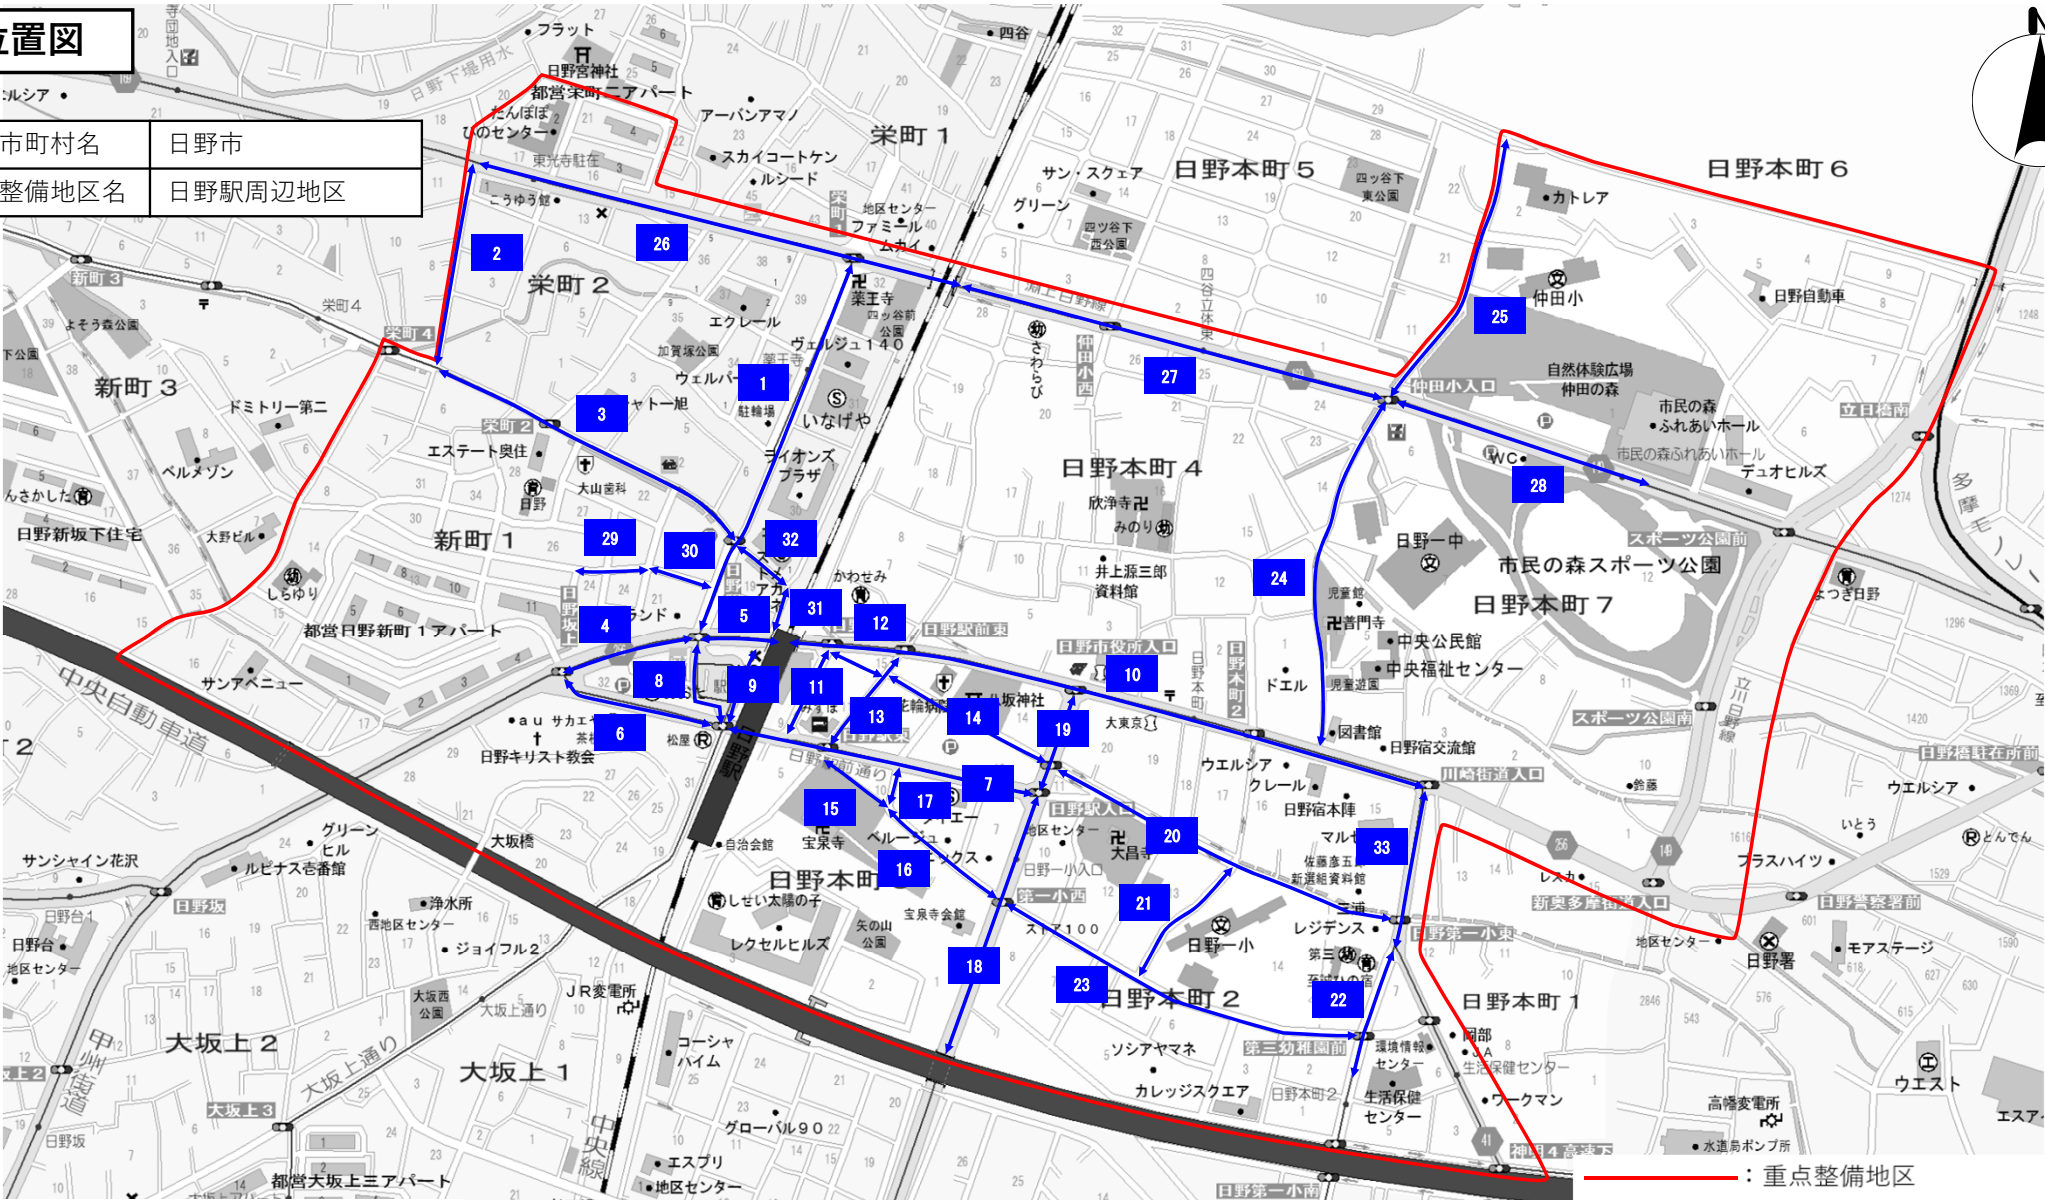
位置図

| 市町村名 | 日野市 |
|---|---|
| 整備地区名 | 日野駅周辺地区 |

：重点整備地区

栄町１
栄町２
新町３
新町１
日野本町５
日野本町６
日野本町４
日野本町７
日野本町２
日野本町１
日野本町３
大坂上２
大坂上１
中央自動車道
市民の森スポーツ公園
日野市役所入口
日野駅前東
日野駅入口
日野第一小東
川崎街道入口
新奥多摩街道入口
日野警察署前
日野橋駐在所前
仲田小入口
スポーツ公園前
第三幼稚園前
日野第一小南
日野坂
大坂上３
栄町２
栄町４
新町３
日野宮神社
都営栄町ニアパート
たんぽぽ
ひのセンター
東光寺駐在
こうゆう館
アーバンアマノ
スカイコートケン
ルシード
地区センター
ファミール
ムカイ
薬王寺
四ッ谷前公園
エクレール
ヴェルジュ１４０
加賀塚公園
ウェルパーク
ヤトー旭
駐輪場
いなげや
ライオンズプラザ
エステート奥住
大山歯科
日野
ベルメゾン
ドミトリー第二
よそう森公園
日野新坂下住宅
大野ビル
しらゆり
都営日野新町１アパート
サンアベニュー
ａｕ
日野キリスト教会
松屋
かわせみ
八坂神社
欣浄寺
みのり
井上源三郎資料館
日野市役所入口
大東京
ウエルシア
クレール
日野宿本陣
佐藤彦五郎新選組資料館
図書館
日野宿交流館
中央公民館
中央福祉センター
児童館
善門寺
ドエル
児童遊園
日野一中
仲田小
カトレア
日野自動車
自然体験広場仲田の森
市民の森ふれあいホール
デュオヒルズ
WC
サン・スクエア
グリーン
四ッ谷下西公園
四ッ谷下東公園
日野一小入口
大昌寺
宝泉寺
宝泉寺会館
自治会館
矢の山公園
しせい太陽の子
レクセルヒルズ
スター１００
日野一小
レジデンス
第三
至誠れの宿
ソシアヤマネ
カレッジスクエア
環境情報センター
生活保健センター
ワークマン
JA
生活保健センター
日野署
モアステージ
地区センター
フラスハイツ
レスカ
いとう
とんでん
ウエルシア
鈴藤
高幡変電所
水道局ポンプ所
ウエスト
エスア
グリーンヒル
ルピナス壱番館
サンシャイン花沢
浄水所
西地区センター
ジョイフル２
大坂西公園
大坂上通り
ＪＲ変電所
コーシャハイム
グローバル９０
エスプリ
地区センター
都営大坂上三アパート
日野台
日野台１
地区センター
大坂橋
日野下堤用水
フラット
四谷
中央線
甲州街道
日野駅
日野第一小南
多摩モノレール
立日橋南
立日橋線
よつぎ日野
1 2 3 4 5 6 7 8 9 10 11 12 13 14 15 16 17 18 19 20 21 22 23 24 25 26 27 28 29 30 31 32 33